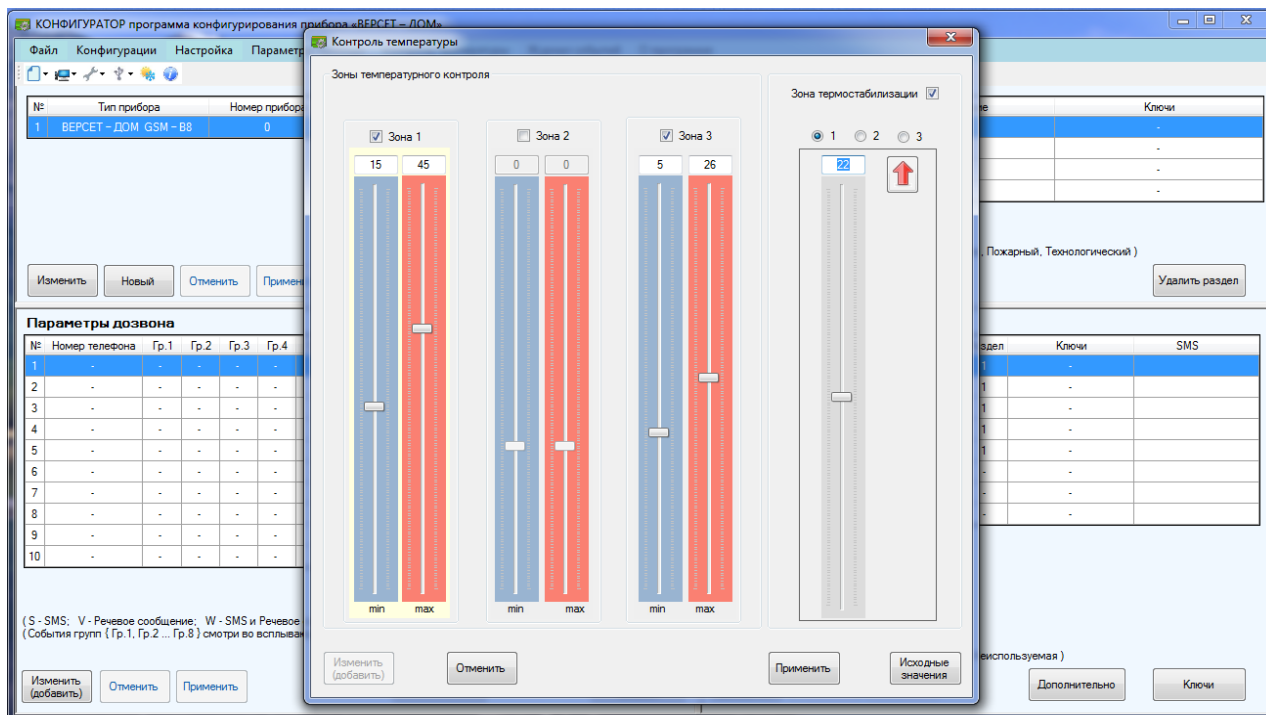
КОНФИГУРАТОР программа конфигурирования прибора «ВЕРСЕТ – ДОМ»

Файл Конфигурации Настройка Параметр

| № | Тип прибора | Номер прибора |
|---|---|---|
| 1 | ВЕРСЕТ – ДОМ GSM – B8 | 0 |

| Ключи |
|---|
| - |
| - |
| - |
| - |

, Пожарный, Технологический )

Изменить Новый Отменить Примени

Удалить раздел

Параметры дозвона

| № | Номер телефона | Гр.1 | Гр.2 | Гр.3 | Гр.4 |
|---|---|---|---|---|---|
| 1 | - | - | - | - | - |
| 2 | - | - | - | - | - |
| 3 | - | - | - | - | - |
| 4 | - | - | - | - | - |
| 5 | - | - | - | - | - |
| 6 | - | - | - | - | - |
| 7 | - | - | - | - | - |
| 8 | - | - | - | - | - |
| 9 | - | - | - | - | - |
| 10 | - | - | - | - | - |

| здел | Ключи | SMS |
|---|---|---|
| 1 | - | |
| 1 | - | |
| 1 | - | |
| 1 | - | |
| 1 | - | |
| | - | |
| | - | |
| | - | |

( S - SMS; V - Речевое сообщение; W - SMS и Речевое
( События групп { Гр.1, Гр.2 ... Гр.8 } смотри во всплыва

неиспользуемая )

Изменить (добавить) Отменить Применить

Дополнительно Ключи

Контроль температуры

Зоны температурного контроля

Зона 1
15 45
min max

Зона 2
0 0
min max

Зона 3
5 26
min max

Зона термостабилизации

1 2 3

22

Изменить (добавить)

Отменить

Применить

Исходные значения